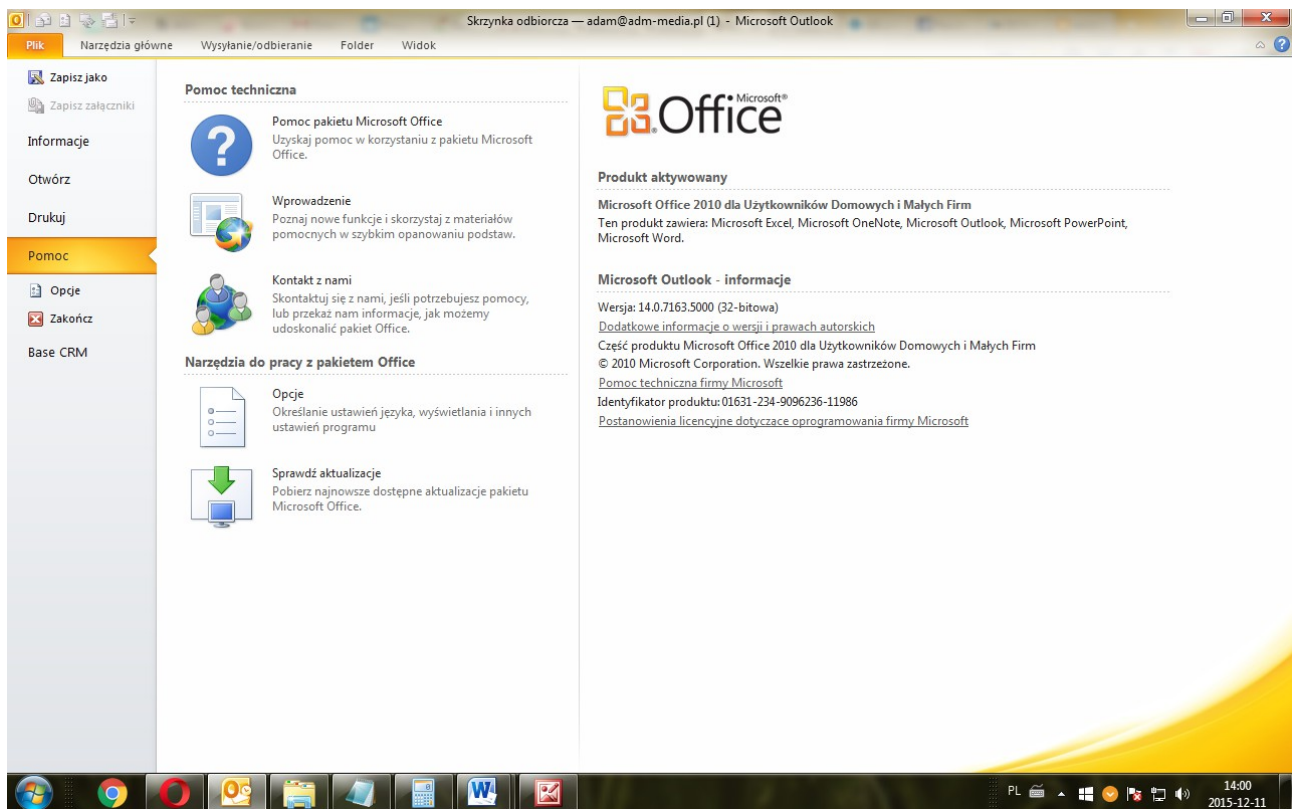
Skrzynka odbiorcza — adam@adm-media.pl (1) - Microsoft Outlook

Plik Narzędzia główne Wysyłanie/odbieranie Folder Widok

Zapisz jako
Zapisz załączniki
Informacje
Otwórz
Drukuj
Pomoc
Opcje
Zakończ
Base CRM

Pomoc techniczna

Pomoc pakietu Microsoft Office
Uzyskaj pomoc w korzystaniu z pakietu Microsoft Office.

Wprowadzenie
Poznaj nowe funkcje i skorzystaj z materiałów pomocnych w szybkim opanowaniu podstaw.

Kontakt z nami
Skontaktuj się z nami, jeśli potrzebujesz pomocy, lub przekaż nam informacje, jak możemy udoskonalić pakiet Office.

Narzędzia do pracy z pakietem Office

Opcje
Określanie ustawień języka, wyświetlania i innych ustawień programu

Sprawdź aktualizacje
Pobierz najnowsze dostępne aktualizacje pakietu Microsoft Office.

Microsoft® Office

Produkt aktywowany

Microsoft Office 2010 dla Użytkowników Domowych i Małych Firm
Ten produkt zawiera: Microsoft Excel, Microsoft OneNote, Microsoft Outlook, Microsoft PowerPoint, Microsoft Word.

Microsoft Outlook - informacje

Wersja: 14.0.7163.5000 (32-bitowa)
Dodatkowe informacje o wersji i prawach autorskich
Część produktu Microsoft Office 2010 dla Użytkowników Domowych i Małych Firm
© 2010 Microsoft Corporation. Wszelkie prawa zastrzeżone.
Pomoc techniczna firmy Microsoft
Identyfikator produktu: 01631-234-9096236-11986
Postanowienia licencyjne dotyczace oprogramowania firmy Microsoft

PL 14:00 2015-12-11